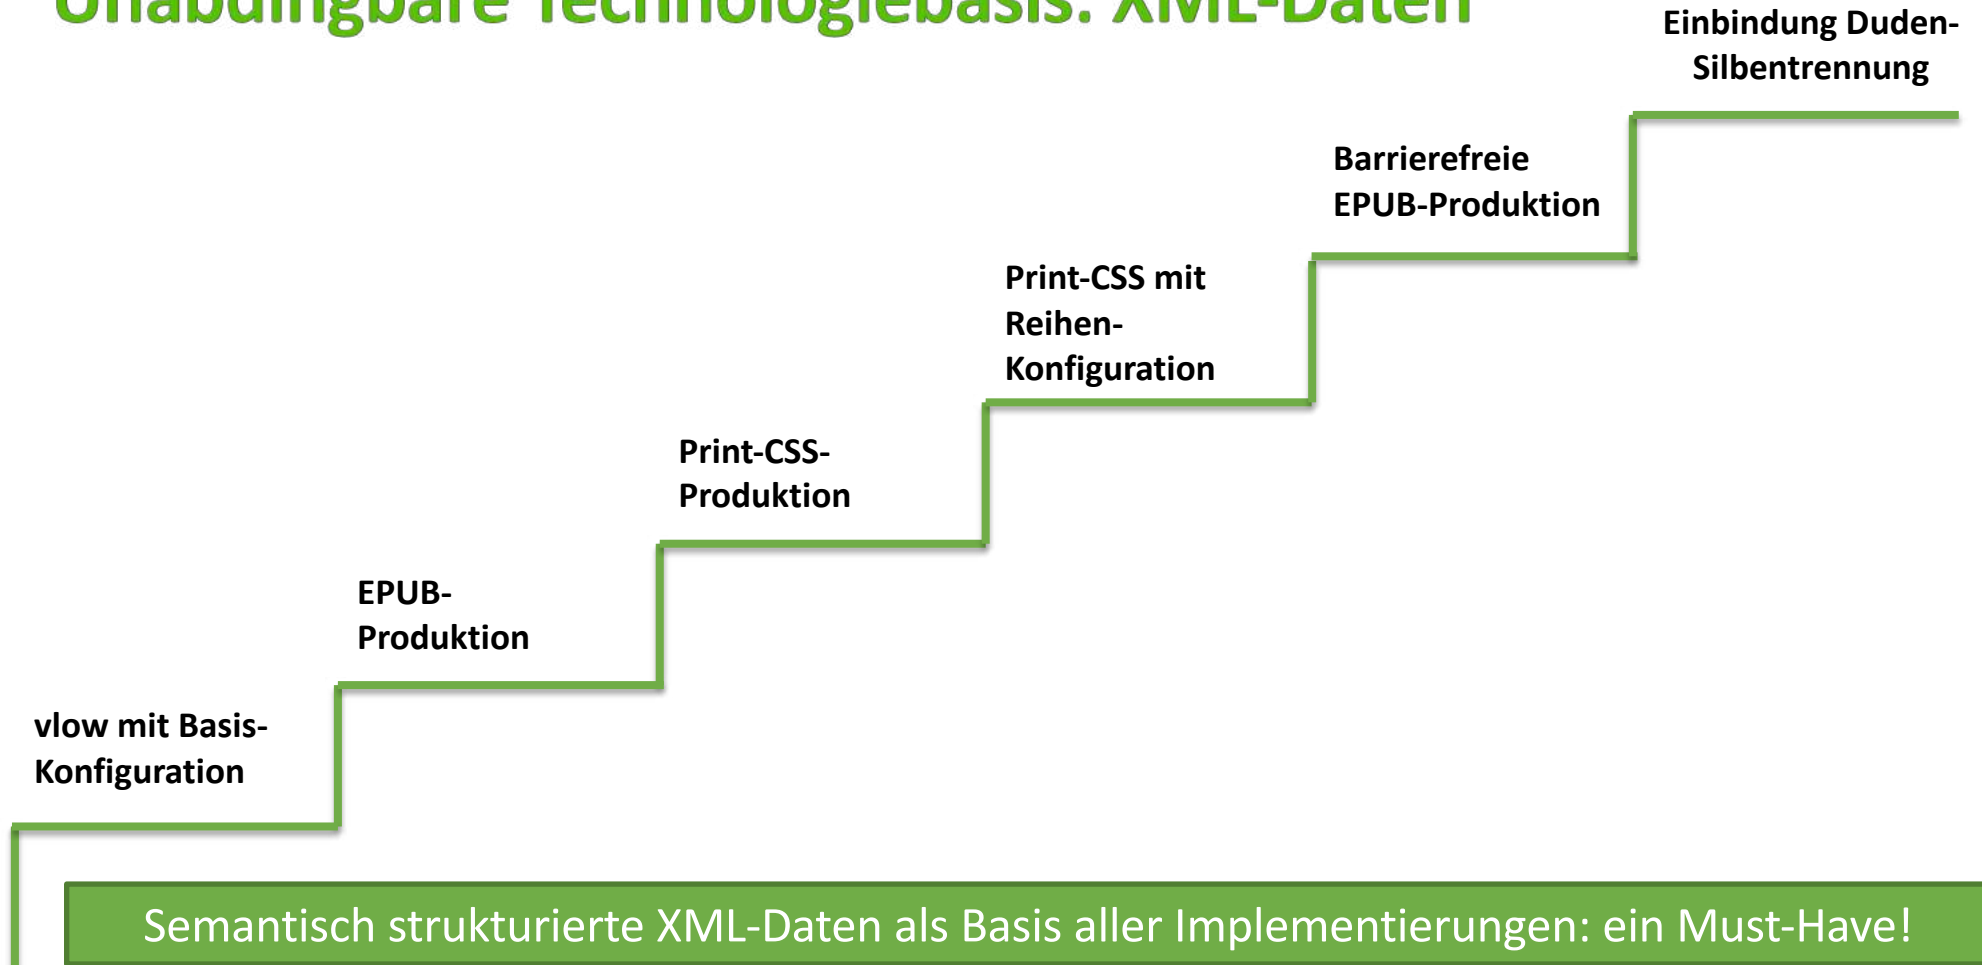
Unabdingbare Technologiebasis: XML-Daten

Einbindung Duden-Silbentrennung

Barrierefreie EPUB-Produktion

Print-CSS mit Reihen-Konfiguration

Print-CSS-Produktion

EPUB-Produktion

vlow mit Basis-Konfiguration

Semantisch strukturierte XML-Daten als Basis aller Implementierungen: ein Must-Have!